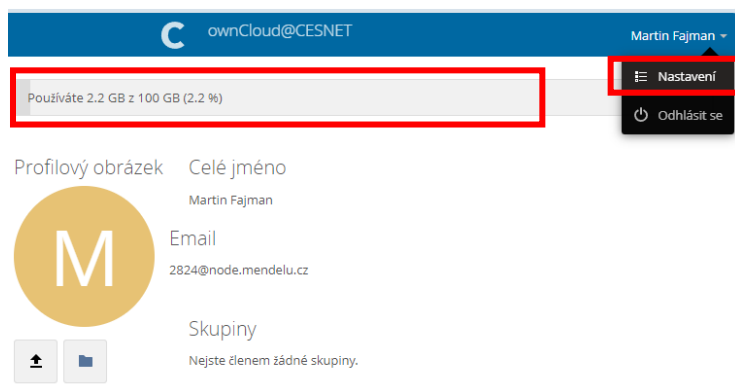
C ownCloud@CESNET

Martin Fajman

Nastavení

Odhlásit se

Používáte 2.2 GB z 100 GB (2.2 %)

Profilový obrázek

M

Celé jméno

Martin Fajman

Email

2824@node.mendelu.cz

Skupiny

Nejste členem žádné skupiny.